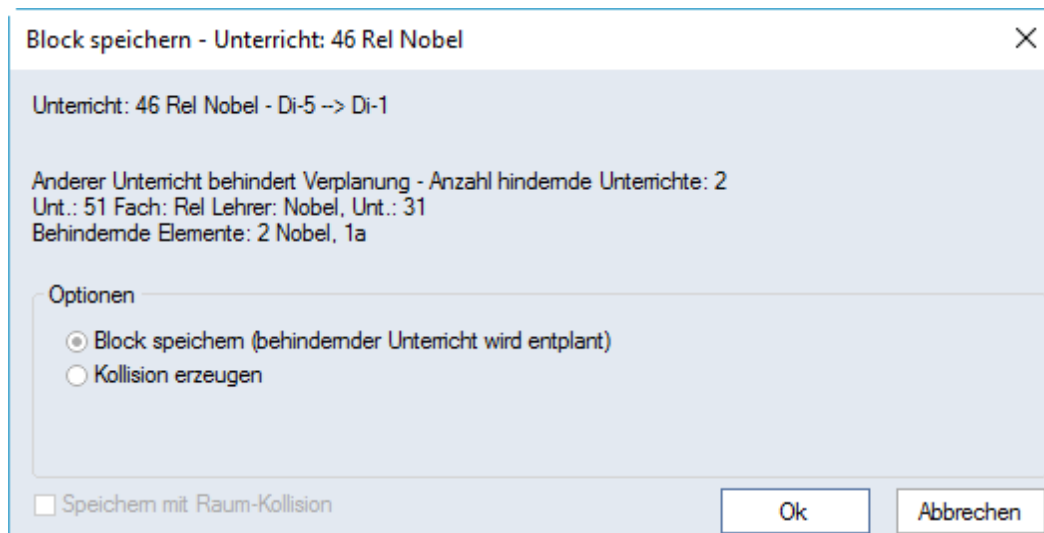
Block speichern - Unterricht: 46 Rel Nobel

×

Unterricht: 46 Rel Nobel - Di-5 --> Di-1

Anderer Unterricht behindert Verplanung - Anzahl hindernde Unterrichte: 2
Unt.: 51 Fach: Rel Lehrer: Nobel, Unt.: 31
Behindernde Elemente: 2 Nobel, 1a

Optionen

Block speichern (behindernder Unterricht wird entplant)

Kollision erzeugen

Speichern mit Raum-Kollision

Ok

Abbrechen